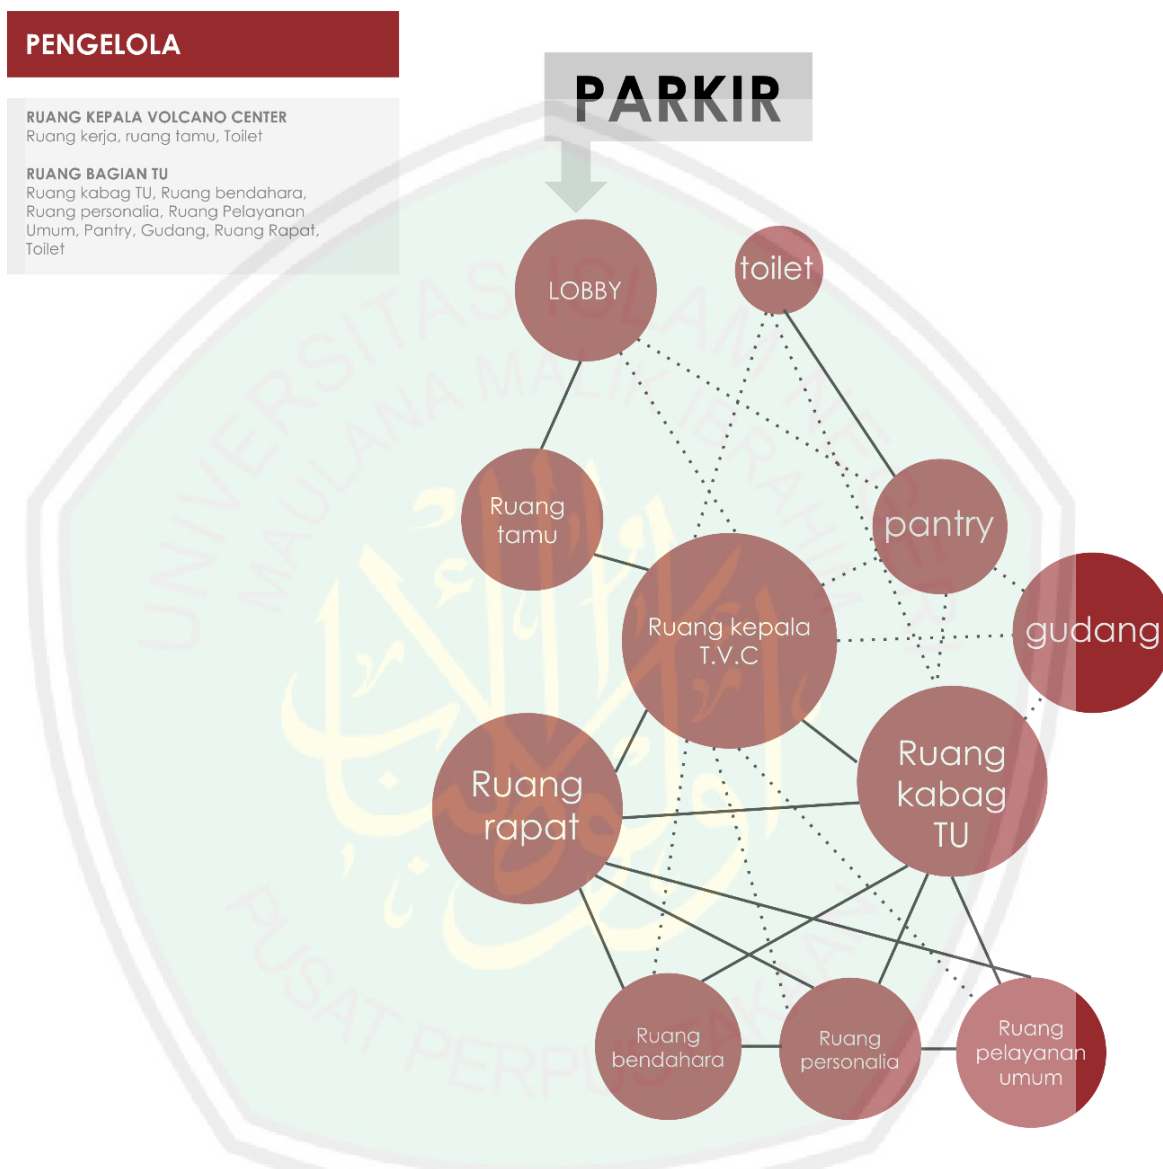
PENGELOLA

RUANG KEPALA VOLCANO CENTER
Ruang kerja, ruang tamu, Toilet

RUANG BAGIAN TU
Ruang kabag TU, Ruang bendahara, Ruang personalia, Ruang Pelayanan Umum, Pantry, Gudang, Ruang Rapat, Toilet

PARKIR

LOBBY

toilet

Ruang tamu

pantry

Ruang kepala T.V.C

gudang

Ruang rapat

Ruang kabag TU

Ruang bendahara

Ruang personalia

Ruang pelayanan umum

UNIVERSITAS ISLAM NEGERI MAULANA MALIK IBRAHIM

PUSAT PERPUSTAKAAN